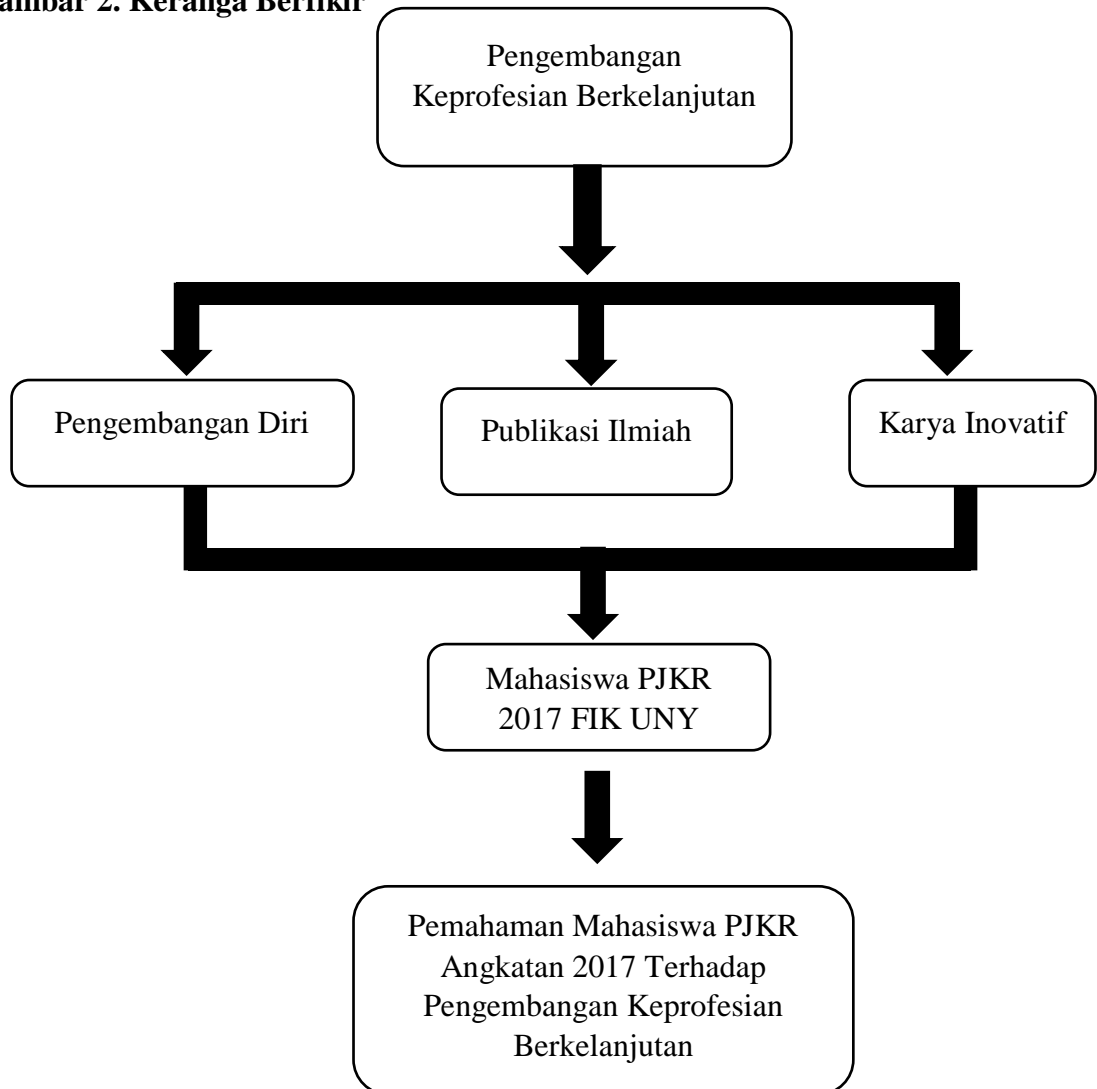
ambar 2. Kerangka Berfikir

Pengembangan Keprofesian Berkelanjutan

Pengembangan Diri

Publikasi Ilmiah

Karya Inovatif

Mahasiswa PJKR 2017 FIK UNY

Pemahaman Mahasiswa PJKR Angkatan 2017 Terhadap Pengembangan Keprofesian Berkelanjutan